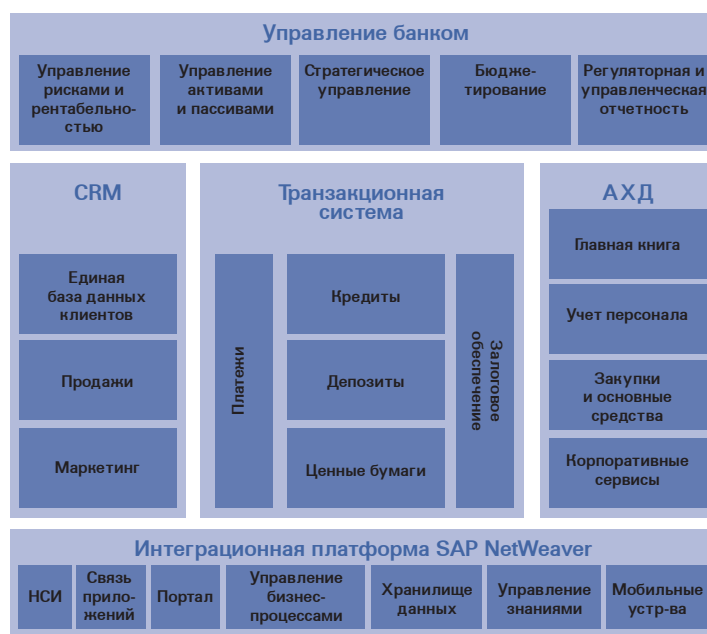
Управление банком

Управление рисками и рентабельностью

Управление активами и пассивами

Стратегическое управление

Бюджетирование

Регуляторная и управленческая отчетность

CRM

Единая база данных клиентов

Продажи

Маркетинг

Транзакционная система

Платежи

Кредиты

Депозиты

Ценные бумаги

Залоговое обеспечение

АХД

Главная книга

Учет персонала

Закупки и основные средства

Корпоративные сервисы

Интеграционная платформа SAP NetWeaver

НСИ

Связь приложений

Портал

Управление бизнес-процессами

Хранилище данных

Управление знаниями

Мобильные устр-ва